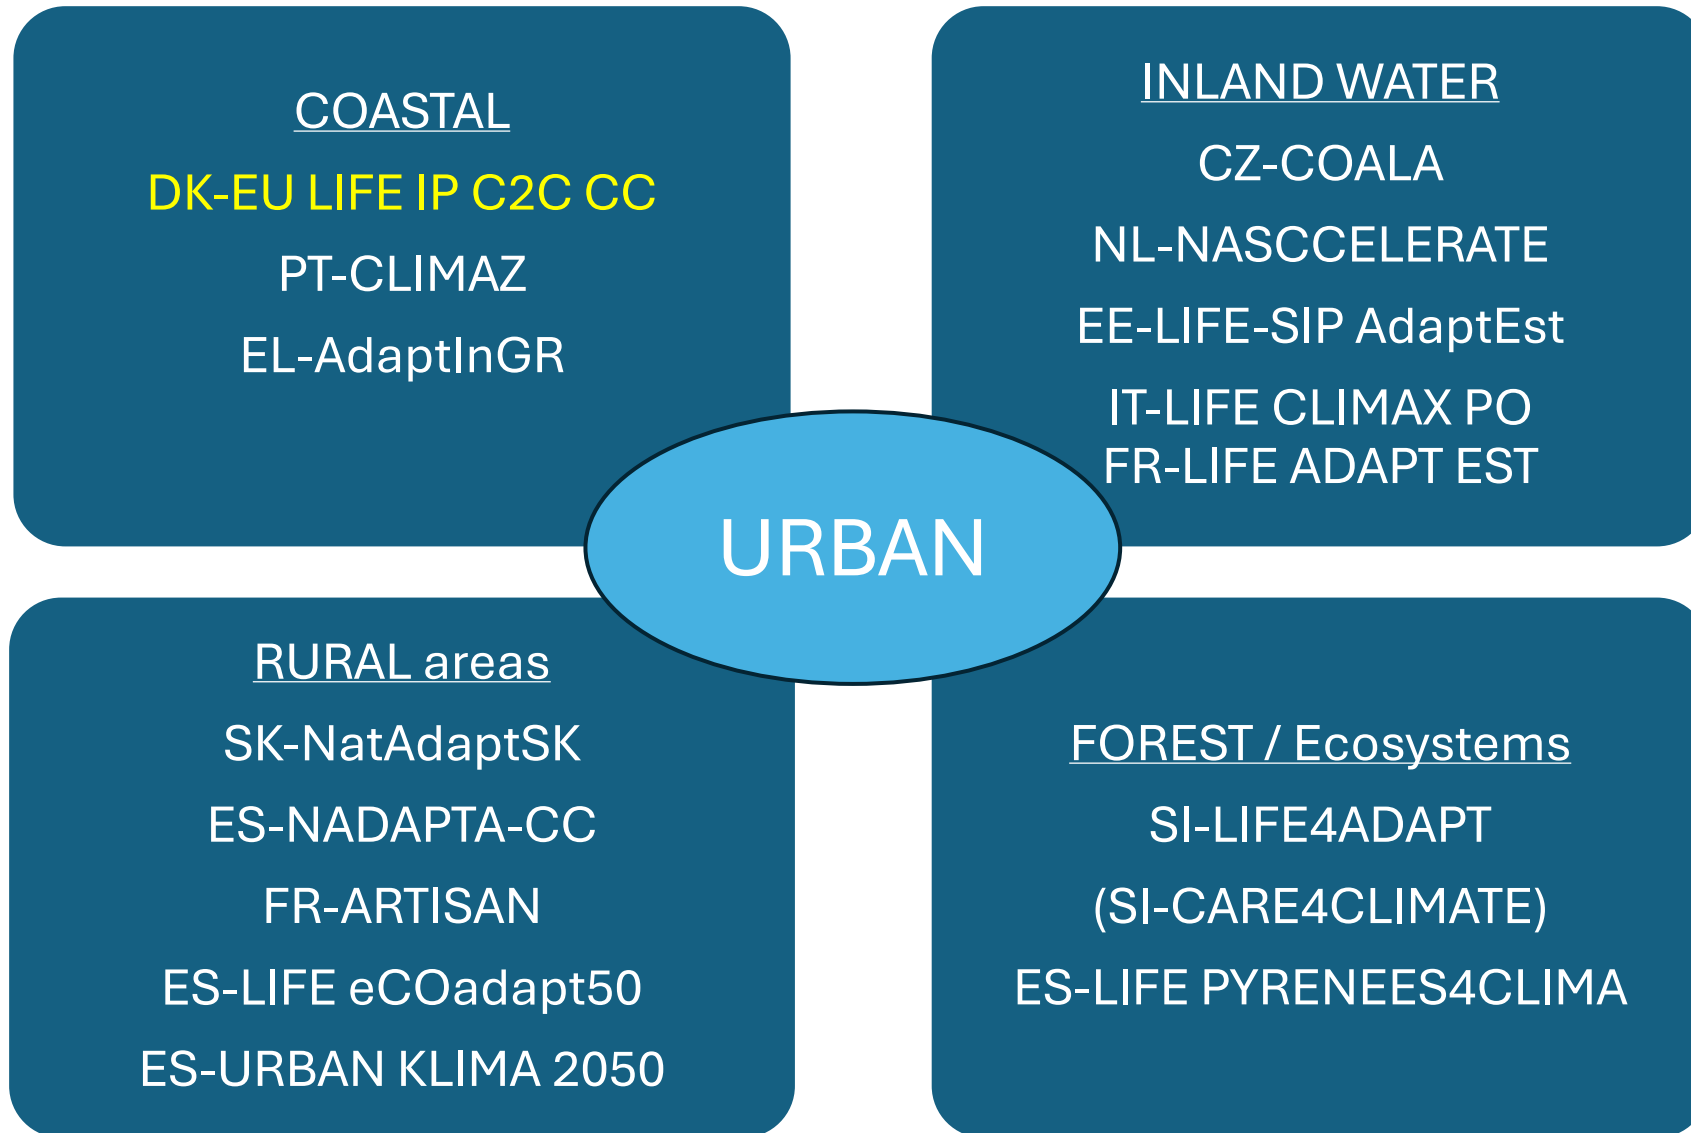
COASTAL

DK-EU LIFE IP C2C CC

PT-CLIMAZ

EL-AdaptInGR

INLAND WATER

CZ-COALA

NL-NASCCELERATE

EE-LIFE-SIP AdaptEst

IT-LIFE CLIMAX PO

FR-LIFE ADAPT EST

URBAN

RURAL areas

SK-NatAdaptSK

ES-NADAPTA-CC

FR-ARTISAN

ES-LIFE eCOadapt50

ES-URBAN KLIMA 2050

FOREST / Ecosystems

SI-LIFE4ADAPT

(SI-CARE4CLIMATE)

ES-LIFE PYRENEES4CLIMA